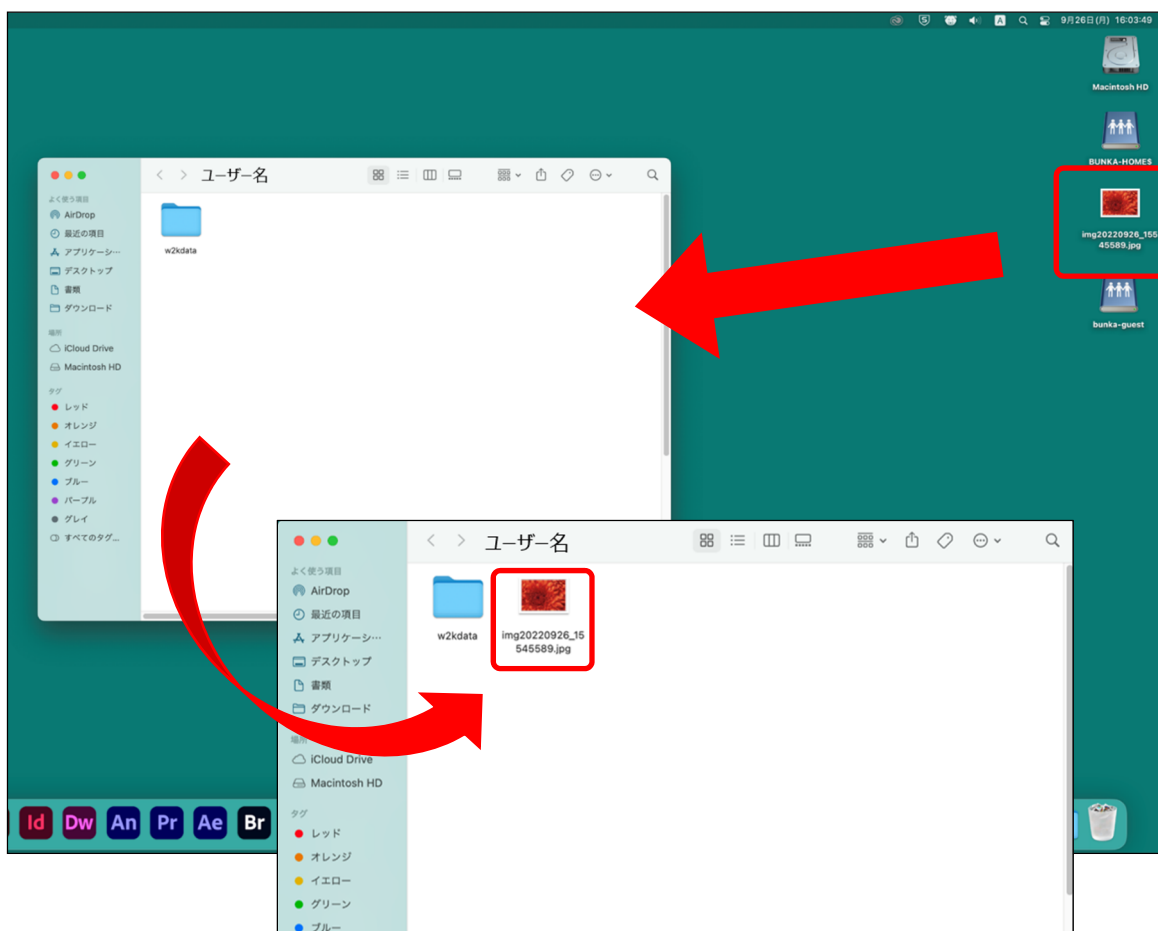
9月26日(月) 16:03:49

Macintosh HD

BUNKA-HOMES

img20220926_15545589.jpg

bunka-guest

ユーザー名

よく使う項目
AirDrop
最近の項目
アプリケーシ…
デスクトップ
書類
ダウンロード
場所
iCloud Drive
Macintosh HD
タグ
レッド
オレンジ
イエロー
グリーン
ブルー
パープル
グレイ
すべてのタグ…

w2kdata

ユーザー名

よく使う項目
AirDrop
最近の項目
アプリケーシ…
デスクトップ
書類
ダウンロード
場所
iCloud Drive
Macintosh HD
タグ
レッド
オレンジ
イエロー
グリーン
ブルー

w2kdata

img20220926_15545589.jpg

Id Dw An Pr Ae Br